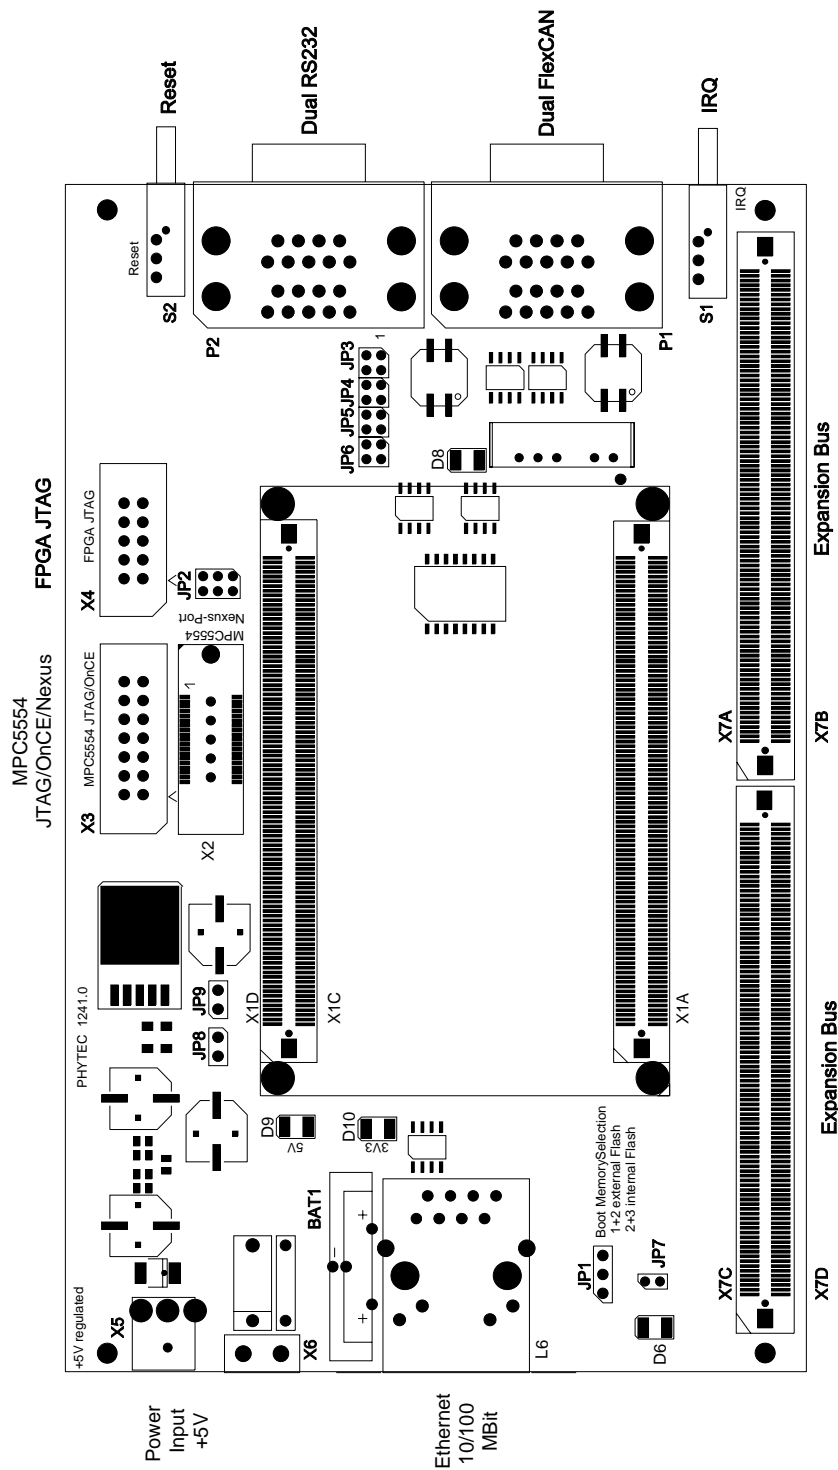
Reset
Dual RS232
Dual FlexCAN
IRQ
Reset
S2
P2
JP3
1
JP5JP4
JP6
P1
S1
IRQ
D8
FPGA JTAG
FPGA JTAG
X4
JP2
MPC5554
Nexus-Port
MPC5554
JTAG/OnCE/Nexus
MPC5554 JTAG/OnCE
1
X3
X2
PHYTEC 1241.0
JP9
JP8
X1D
X1C
X1A
X7A
X7B
Expansion Bus
D9
5V
D10
3V3
Boot MemorySelection
1+2 external Flash
2+3 internal Flash
BAT1
−
+
+
JP1
JP7
X7C
X7D
Expansion Bus
+5V regulated
X5
X6
L6
D6
Power
Input
+5V
Ethernet
10/100
MBit